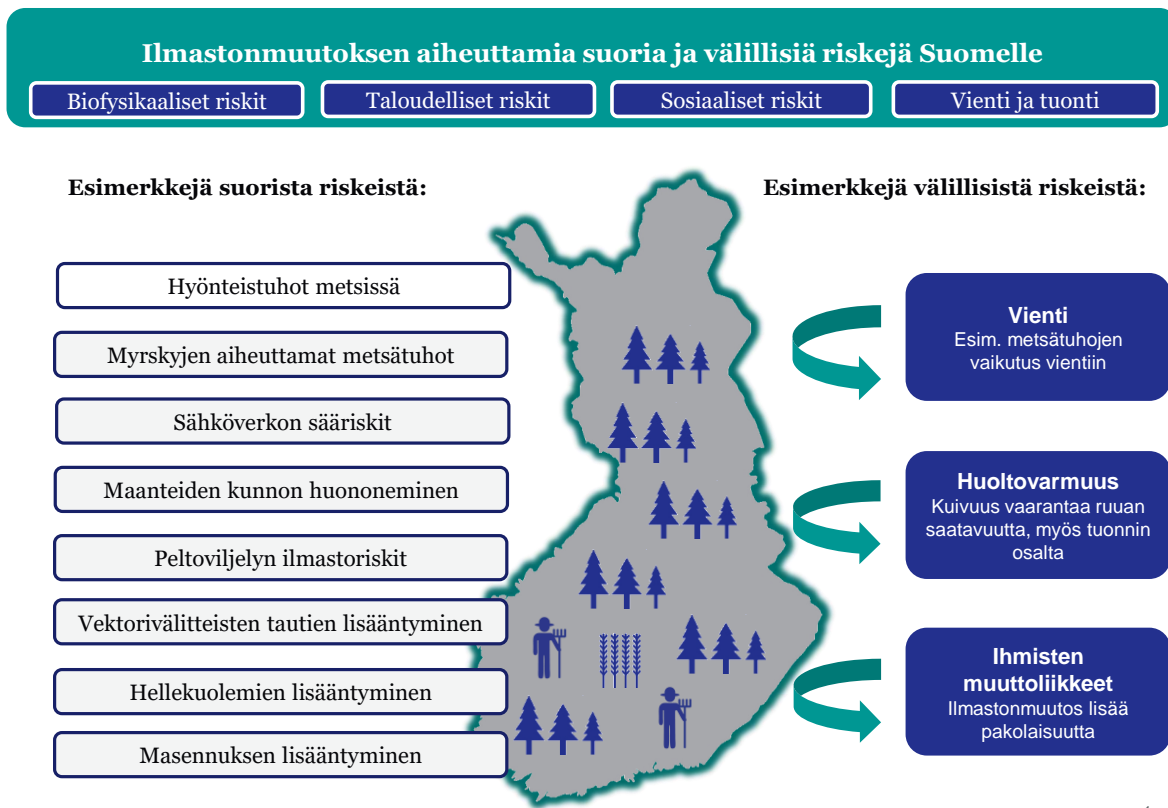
Ilmastonmuutoksen aiheuttamia suoria ja välillisiä riskejä Suomelle

Biofysikaaliset riskit

Taloudelliset riskit

Sosiaaliset riskit

Vienti ja tuonti

Esimerkkejä suorista riskeistä:

Hyönteistuhot metsissä

Myrskyjen aiheuttamat metsätuhot

Sähköverkon sääriskit

Maanteiden kunnon huononeminen

Peltoviljelyn ilmastoriskit

Vektorivälitteisten tautien lisääntyminen

Hellekuolemien lisääntyminen

Masennuksen lisääntyminen

Esimerkkejä välillisistä riskeistä:

Vienti
Esim. metsätuhojen vaikutus vientiin

Huoltovarmuus
Kuivuus vaarantaa ruuan saatavuutta, myös tuonnin osalta

Ihmisten muuttoliikkeet
Ilmastonmuutos lisää pakolaisuutta